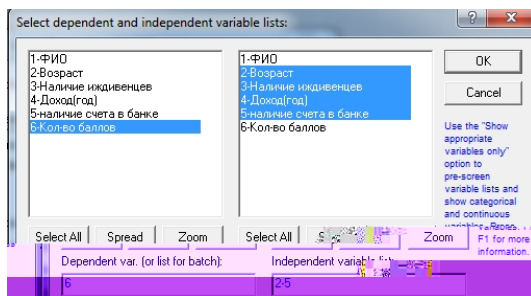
Select dependent and independent variable lists:

?

1-ФИО
2-Возраст
3-Наличие иждивенцев
4-Доход(год)
5-наличие счета в банке
6-Кол-во баллов

1-ФИО
2-Возраст
3-Наличие иждивенцев
4-Доход(год)
5-наличие счета в банке
6-Кол-во баллов

OK

Cancel

Use the "Show appropriate variables only" option to pre-screen variable lists and show categorical and continuous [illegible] F1 for more information.

Select All | Spread | Zoom

Select All | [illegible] | Zoom

Dependent var. (or list for batch):
6

Independent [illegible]
2-5